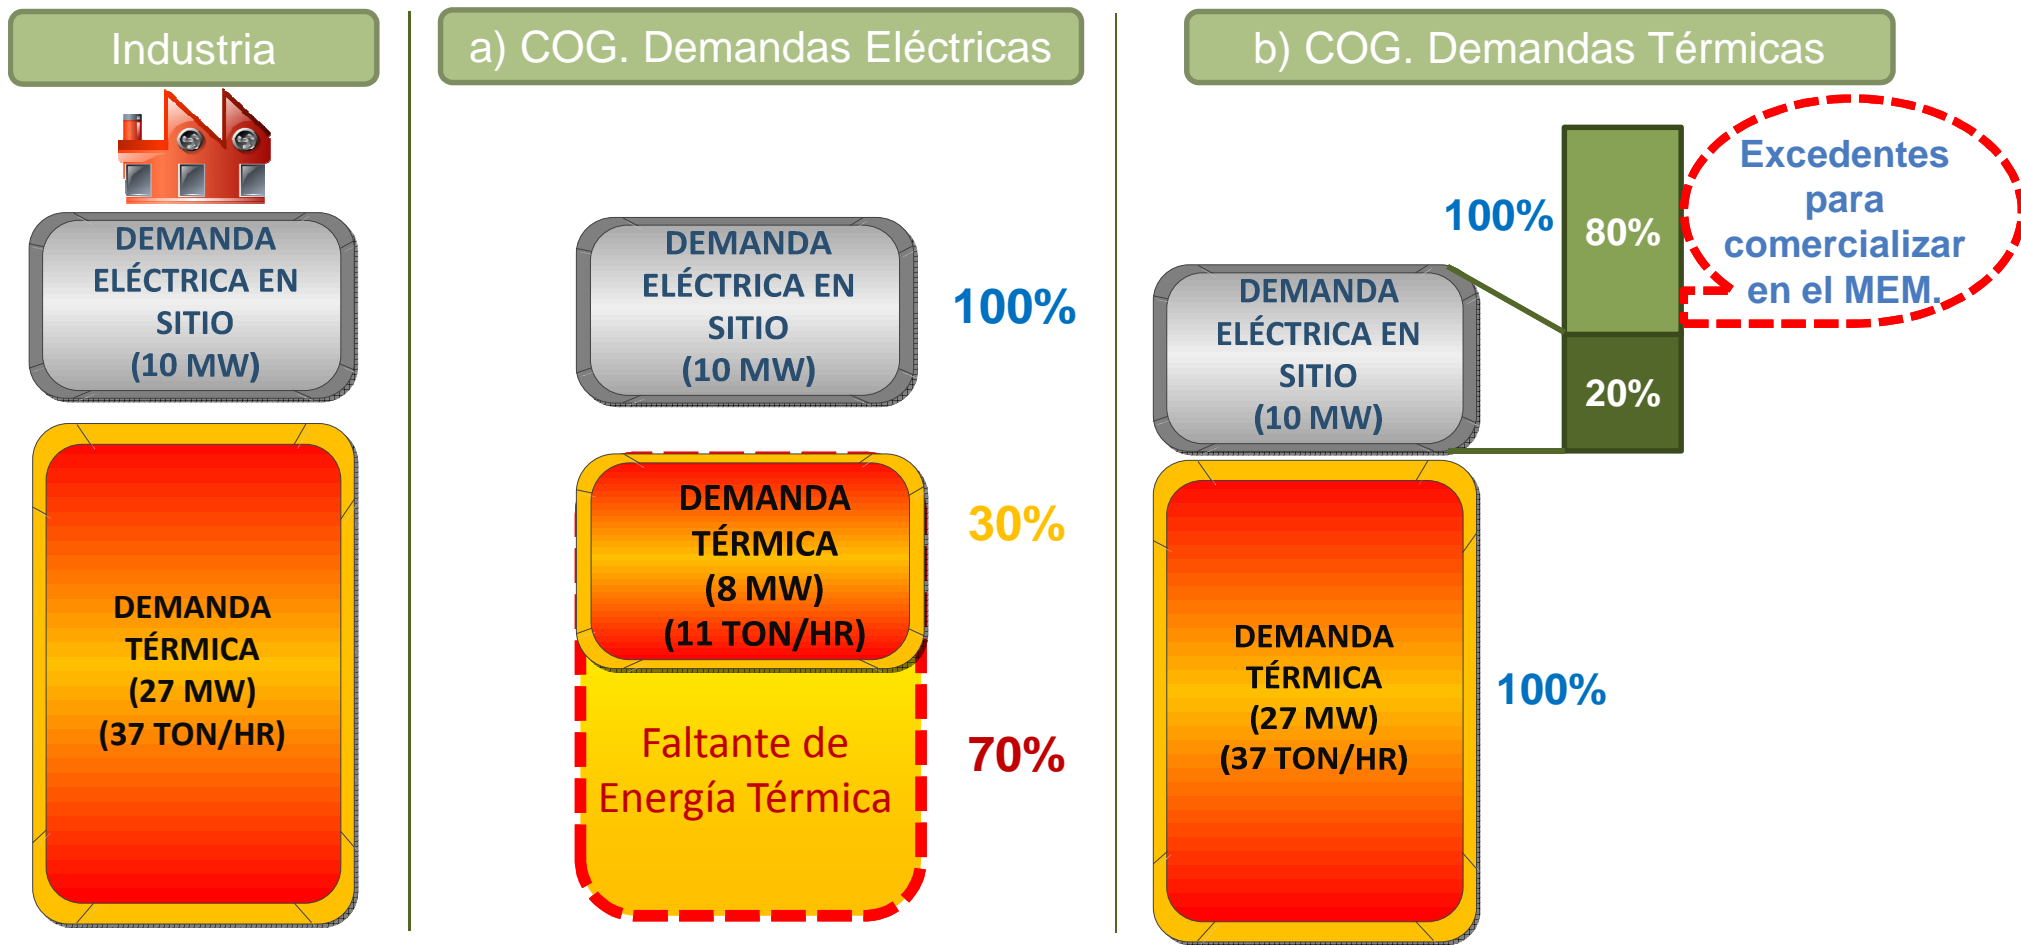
Industria

DEMANDA ELÉCTRICA EN SITIO (10 MW)

DEMANDA TÉRMICA (27 MW) (37 TON/HR)

a) COG. Demandas Eléctricas

DEMANDA ELÉCTRICA EN SITIO (10 MW)

100%

DEMANDA TÉRMICA (8 MW) (11 TON/HR)

30%

Faltante de Energía Térmica

70%

b) COG. Demandas Térmicas

100%

80%

20%

Excedentes para comercializar en el MEM.

DEMANDA ELÉCTRICA EN SITIO (10 MW)

DEMANDA TÉRMICA (27 MW) (37 TON/HR)

100%